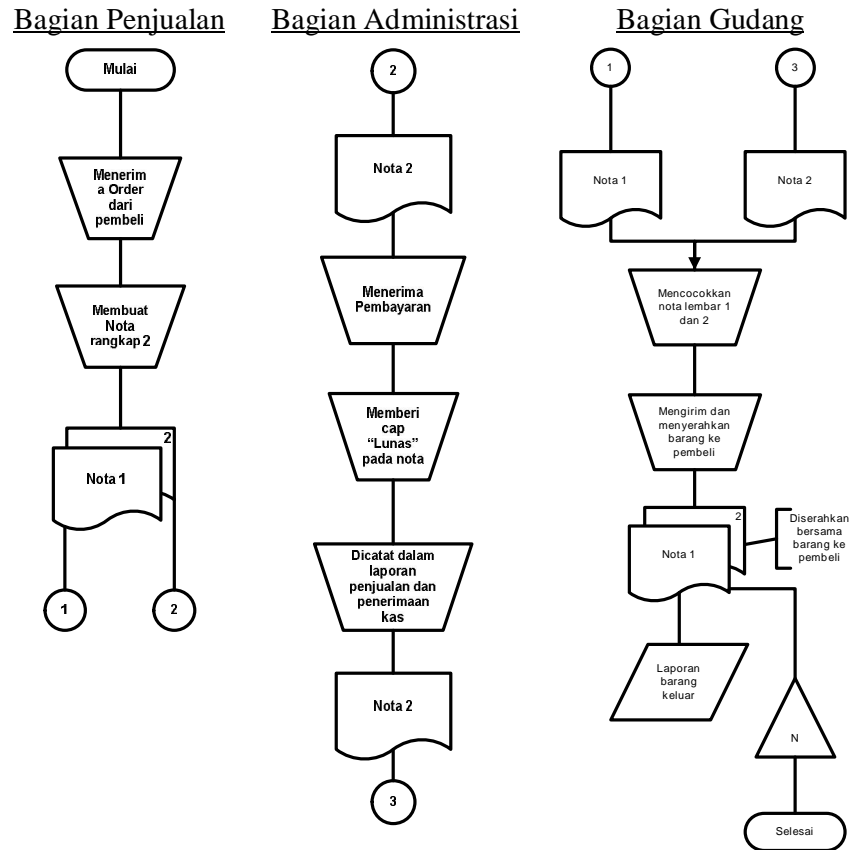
Bagian Penjualan

Mulai

Menerima Order dari pembeli

Membuat Nota rangkap 2

2

Nota 1

1

2

Bagian Administrasi

2

Nota 2

Menerima Pembayaran

Memberi cap "Lunas" pada nota

Dicatat dalam laporan penjualan dan penerimaan kas

Nota 2

3

Bagian Gudang

1

3

Nota 1

Nota 2

Mencocokkan nota lembar 1 dan 2

Mengirim dan menyerahkan barang ke pembeli

2

Nota 1

Diserahkan bersama barang ke pembeli

Laporan barang keluar

N

Selesai